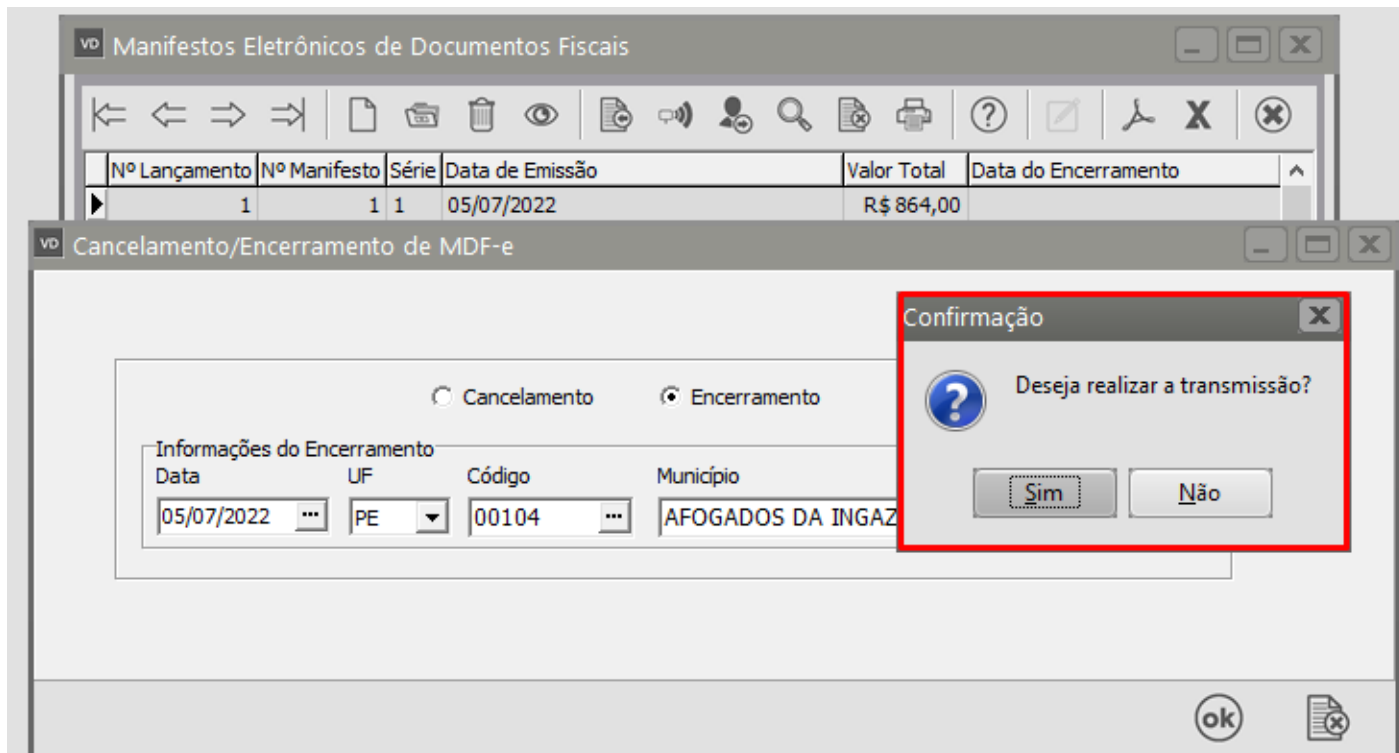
VD Manifestos Eletrônicos de Documentos Fiscais

| Nº Lançamento | Nº Manifesto | Série | Data de Emissão | Valor Total | Data do Encerramento |
|---|---|---|---|---|---|
| 1 | 1 | 1 | 05/07/2022 | R$ 864,00 | |

VD Cancelamento/Encerramento de MDF-e

Cancelamento Encerramento

Informações do Encerramento

Data 05/07/2022

UF PE

Código 00104

Município AFOGADOS DA INGAZ

Confirmação

Deseja realizar a transmissão?

Sim Não

ok